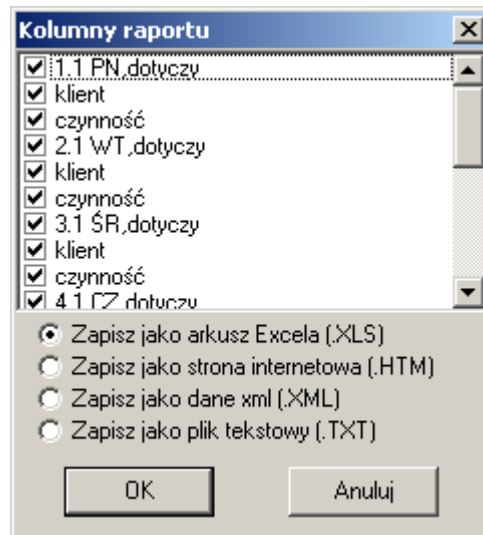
Kolumny raportu

☑ 1.1 PN,dotyczy
☑ klient
☑ czynność
☑ 2.1 WT,dotyczy
☑ klient
☑ czynność
☑ 3.1 ŚR,dotyczy
☑ klient
☑ czynność
☑ 4.1 CZ,dotyczy

Zapisz jako arkusz Excela (.XLS)
Zapisz jako strona internetowa (.HTM)
Zapisz jako dane xml (.XML)
Zapisz jako plik tekstowy (.TXT)

OK
Anuluj